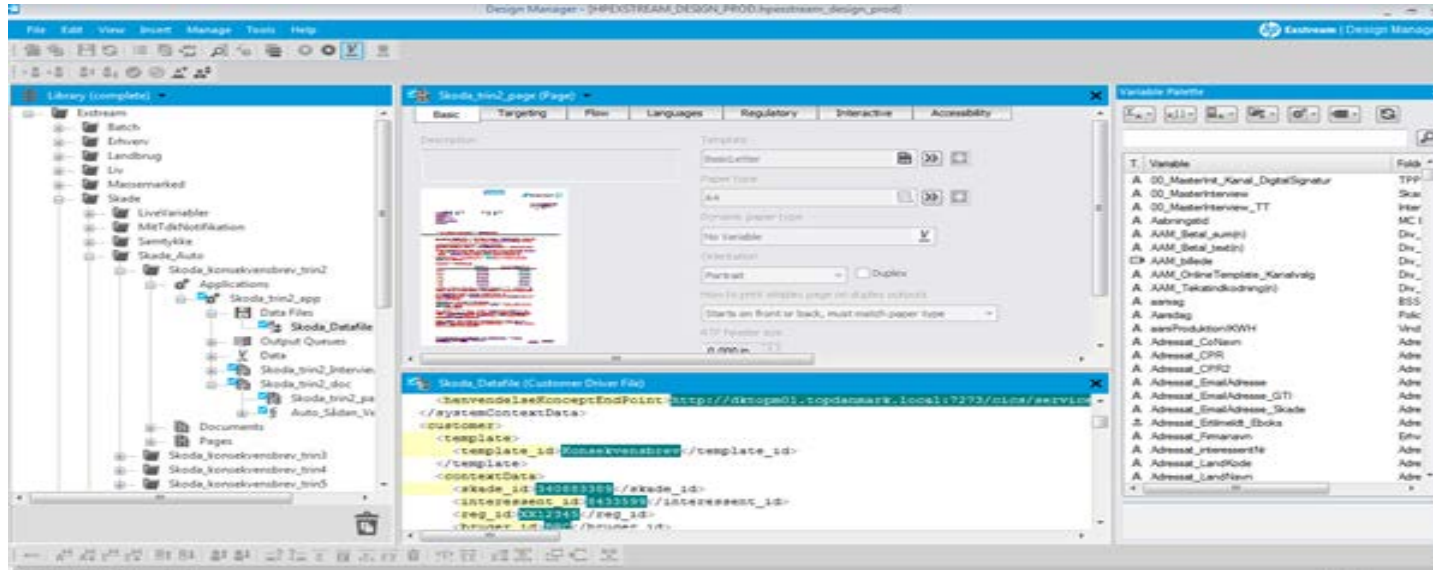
Design Manager - [HPEXSTREAM_DESIGN_PROD.hpexstream_design_prod]

File Edit View Insert Manage Tools Help

Exstream | Design Manage

Library (complete)

Exstream
Batch
Erhverv
Landbrug
Liv
Massemarked
Skade
LiveVariabler
MitTdkNotifikation
Samtykke
Skade_Auto
Skoda_konsekvensbrev_trin2
Applications
Skoda_trin2_app
Data Files
Skoda_Datafile
Output Queues
Data
Skoda_trin2_Intervie
Skoda_trin2_doc
Skoda_trin2_pa
Auto_Sådan_Ve
Documents
Pages
Skoda_konsekvensbrev_trin3
Skoda_konsekvensbrev_trin4
Skoda_konsekvensbrev_trin5

Skoda_trin2_page (Page)

Basic | Targeting | Flow | Languages | Regulatory | Interactive | Accessibility

Description

Template
BasicLetter
Paper type
A4
Dynamic paper type
No Variable
Orientation
Portrait
Duplex
How to print whiten page on duplex outputs
Starts on front or back, must match paper type
RTF header size
0.000 in

Skoda_Datafile (Customer Driver File)

<henvendelseKonceptEndPoint>http://dktopm01.topdanmark.local:7273/cics/servic
</systemContextData>
<customer>
<template>
<template_id>Konsekvensbrev</template_id>
</template>
<contextData>
<skade_id>340883389</skade_id>
<interessent_id>8433599</interessent_id>
<reg_id>XX12345</reg_id>
<bruger_id>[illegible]</bruger_id>

Variable Palette

T. Variable | Folde
A 00_MasterInt_Kanal_DigitalSignatur | TPP
A 00_MasterInterview | Skac
A 00_MasterInterview_TT | Inter
A Aabningstid | MC I
A AAM_Betal_aum(n) | Div_
A AAM_Betal_tekst(n) | Div_
AAM_billede | Div_
A AAM_OnlineTemplate_Kanalvalg | Div_
A AAM_Tekstindkodning(n) | Div_
A aarsag | BSS
A Aarsdag | Polic
A aarsProduktionKWH | Vind
A Adressat_CoNavn | Adre
A Adressat_CPR | Adre
A Adressat_CPR2 | Adre
A Adressat_EmailAdresse | Adre
A Adressat_EmailAdresse_GTI | Adre
A Adressat_EmailAdresse_Skade | Adre
A Adressat_Ertilmeldt_Eboks | Adre
A Adressat_Firmanavn | Erhv
A Adressat_interessentNr | Adre
A Adressat_LandKode | Adre
A Adressat_LandNavn | Adre